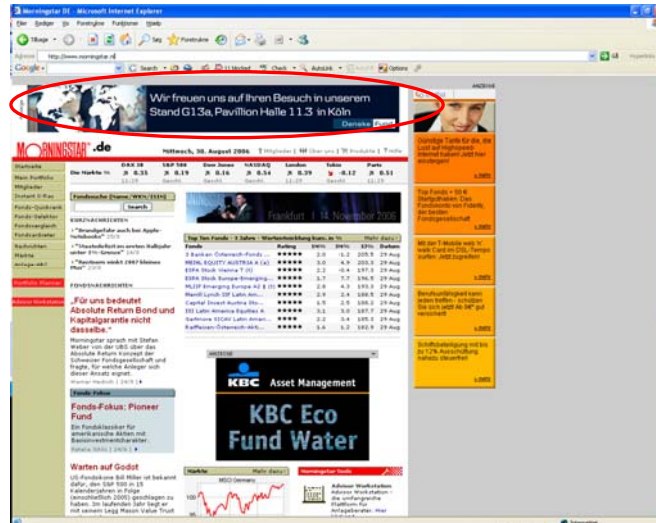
Morningstar DE - Microsoft Internet Explorer

Wir freuen uns auf Ihren Besuch in unserem Stand G13a, Pavillon Halle 11.3 in Köln

MORNINGSTAR .de

Mittwoch, 30. August 2006

Die Märkte

| DAX 30 | S&P 500 | Dow Jones | NASDAQ | London | Tokio | Paris |
|---|---|---|---|---|---|---|
| 0.35 | 0.19 | 0.16 | 0.54 | 0.39 | -0.12 | 0.51 |

Startseite
Mein Portfolio
Mitglieder
Instant X-Ray
Fonds-Quickrank
Fonds-Selektor
Fondsvergleich
Fondsberichte
Nachrichten
Märkte

Fondssuche (Name/WKN/ISIN)
Search

KURZNACHRICHTEN

FONDSNACHRICHTEN

„Für uns bedeutet Absolute Return Bond und Kapitalgarantie nicht dasselbe."

Morningstar sprach mit Stefan Weber von der UBS über das Absolute Return Konzept der Schweizer Fondsgesellschaft und fragte, für welche Anleger sich dieser Ansatz eignet.

Fonds-Fokus: Pioneer Fund

Warten auf Godot

Frankfurt | 14. November 2006

Top Ten Fonds

KBC Asset Management

KBC Eco Fund Water

Märkte

Morningstar Tools

Advisor Workstation